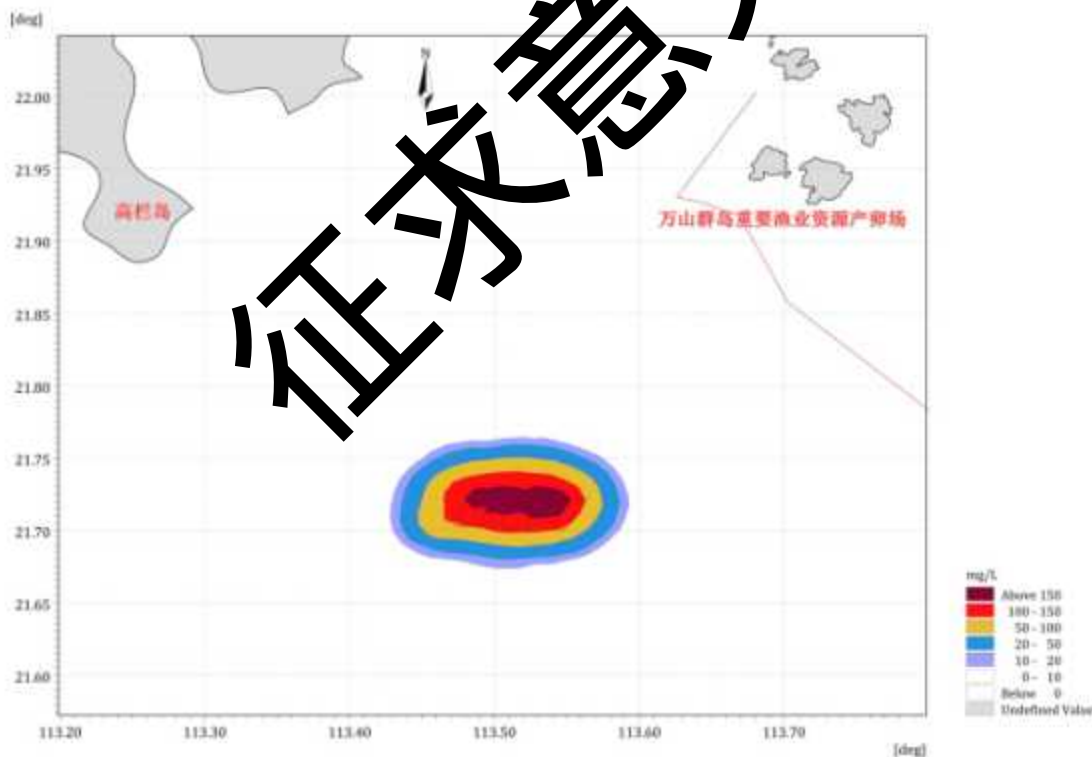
[deg]
22.00
21.95
21.90
21.85
21.80
21.75
21.70
21.65
21.60
N
高栏岛
万山群岛重要渔业资源产卵场
征求意见
113.20
113.30
113.40
113.50
113.60
113.70
[deg]
mg/L
Above 150
100 - 150
50 - 100
20 - 50
10 - 20
0 - 10
Below 0
Undefined Value